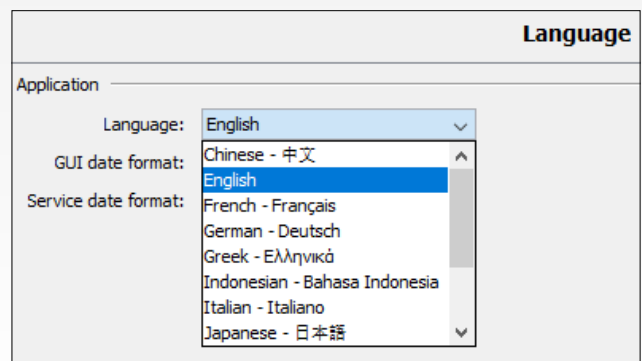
Language

Application

Language: English

GUI date format:

Service date format:

Chinese - 中文
English
French - Français
German - Deutsch
Greek - Ελληνικά
Indonesian - Bahasa Indonesia
Italian - Italiano
Japanese - 日本語